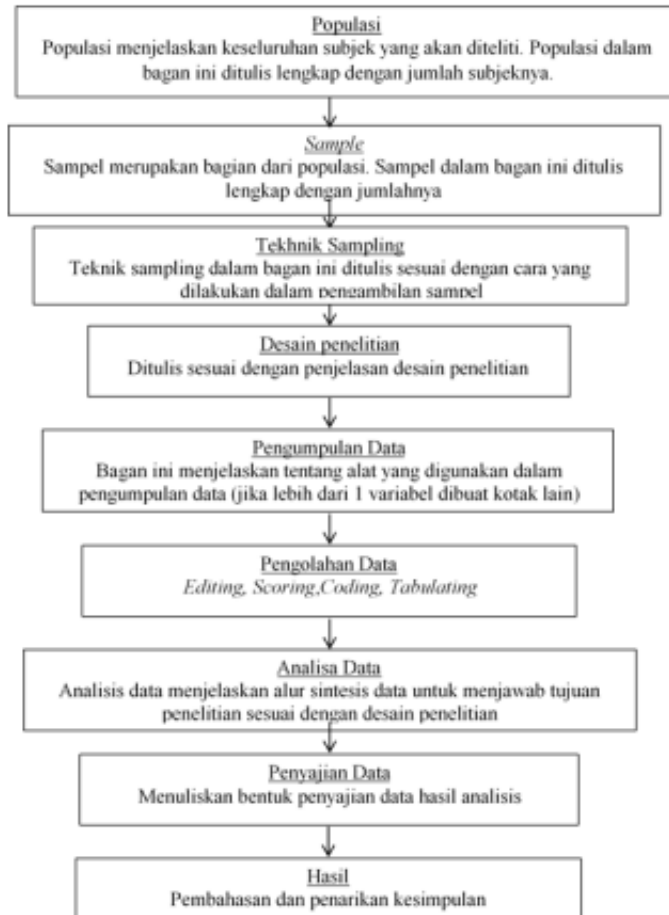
Populasi
Populasi menjelaskan keseluruhan subjek yang akan diteliti. Populasi dalam bagan ini ditulis lengkap dengan jumlah subjeknya.

Sample
Sampel merupakan bagian dari populasi. Sampel dalam bagan ini ditulis lengkap dengan jumlahnya

Tekhnik Sampling
Teknik sampling dalam bagan ini ditulis sesuai dengan cara yang dilakukan dalam pengambilan sampel

Desain penelitian
Ditulis sesuai dengan penjelasan desain penelitian

Pengumpulan Data
Bagan ini menjelaskan tentang alat yang digunakan dalam pengumpulan data (jika lebih dari 1 variabel dibuat kotak lain)

Pengolahan Data
Editing, Scoring,Coding, Tabulating

Analisa Data
Analisis data menjelaskan alur sintesis data untuk menjawab tujuan penelitian sesuai dengan desain penelitian

Penyajian Data
Menuliskan bentuk penyajian data hasil analisis

Hasil
Pembahasan dan penarikan kesimpulan